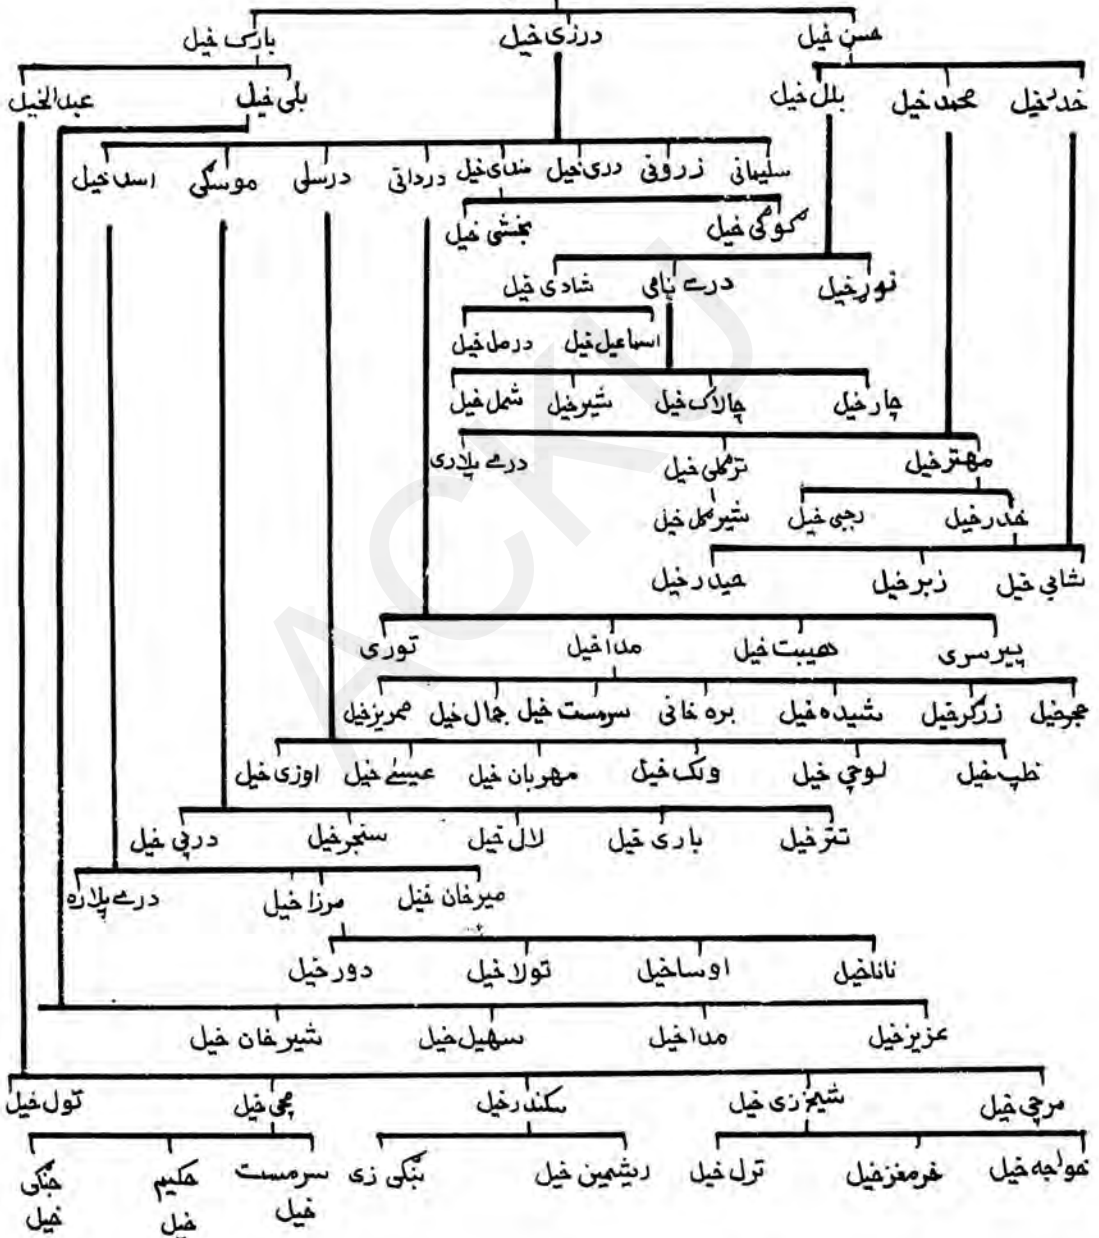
حسن خیل درزی خیل بارک خیل

خدرخیل محمد خیل بلل خیل بلی خیل عبدالخیل

سلیمانی زروني دری خیل ملای خیل دردانی درسلی موسکی اسد خیل

کوکی خیل بخشی خیل

نورخیل درے بامی شادی خیل

اسماعیل خیل درمل خیل

چارخیل چالاک خیل شیرخیل شمل خیل

مهترخیل ترکلی خیل درے پلادی

شیرگل خیل

خدرخیل رجبی خیل

شاہي خیل زبرخیل حید رخیل

پیرسری هیبت خیل مدا خیل توری

مجوخیل زرگرخیل شیده خیل بره خانی سرمست خیل جمال خیل عمریزخیل

خطپ خیل لوچي خیل ولک خیل مهوبان خیل عیسے خیل اوزی خیل

ترخیل باری خیل لال خیل سنجرخیل درپي خیل

میرخان خیل مرزا خیل درے پلاره

ناناخیل اوساخیل تولا خیل دورخیل

عزیزخیل مدا خیل سهیل خیل شیرخان خیل

مرچي خیل شیخزی خیل سکندرخیل مچي خیل تول خیل

موآجه خیل خرمغزخیل ترل خیل ریشمین خیل بنگی زی سرمست خیل هکیم خیل جنگی خیل